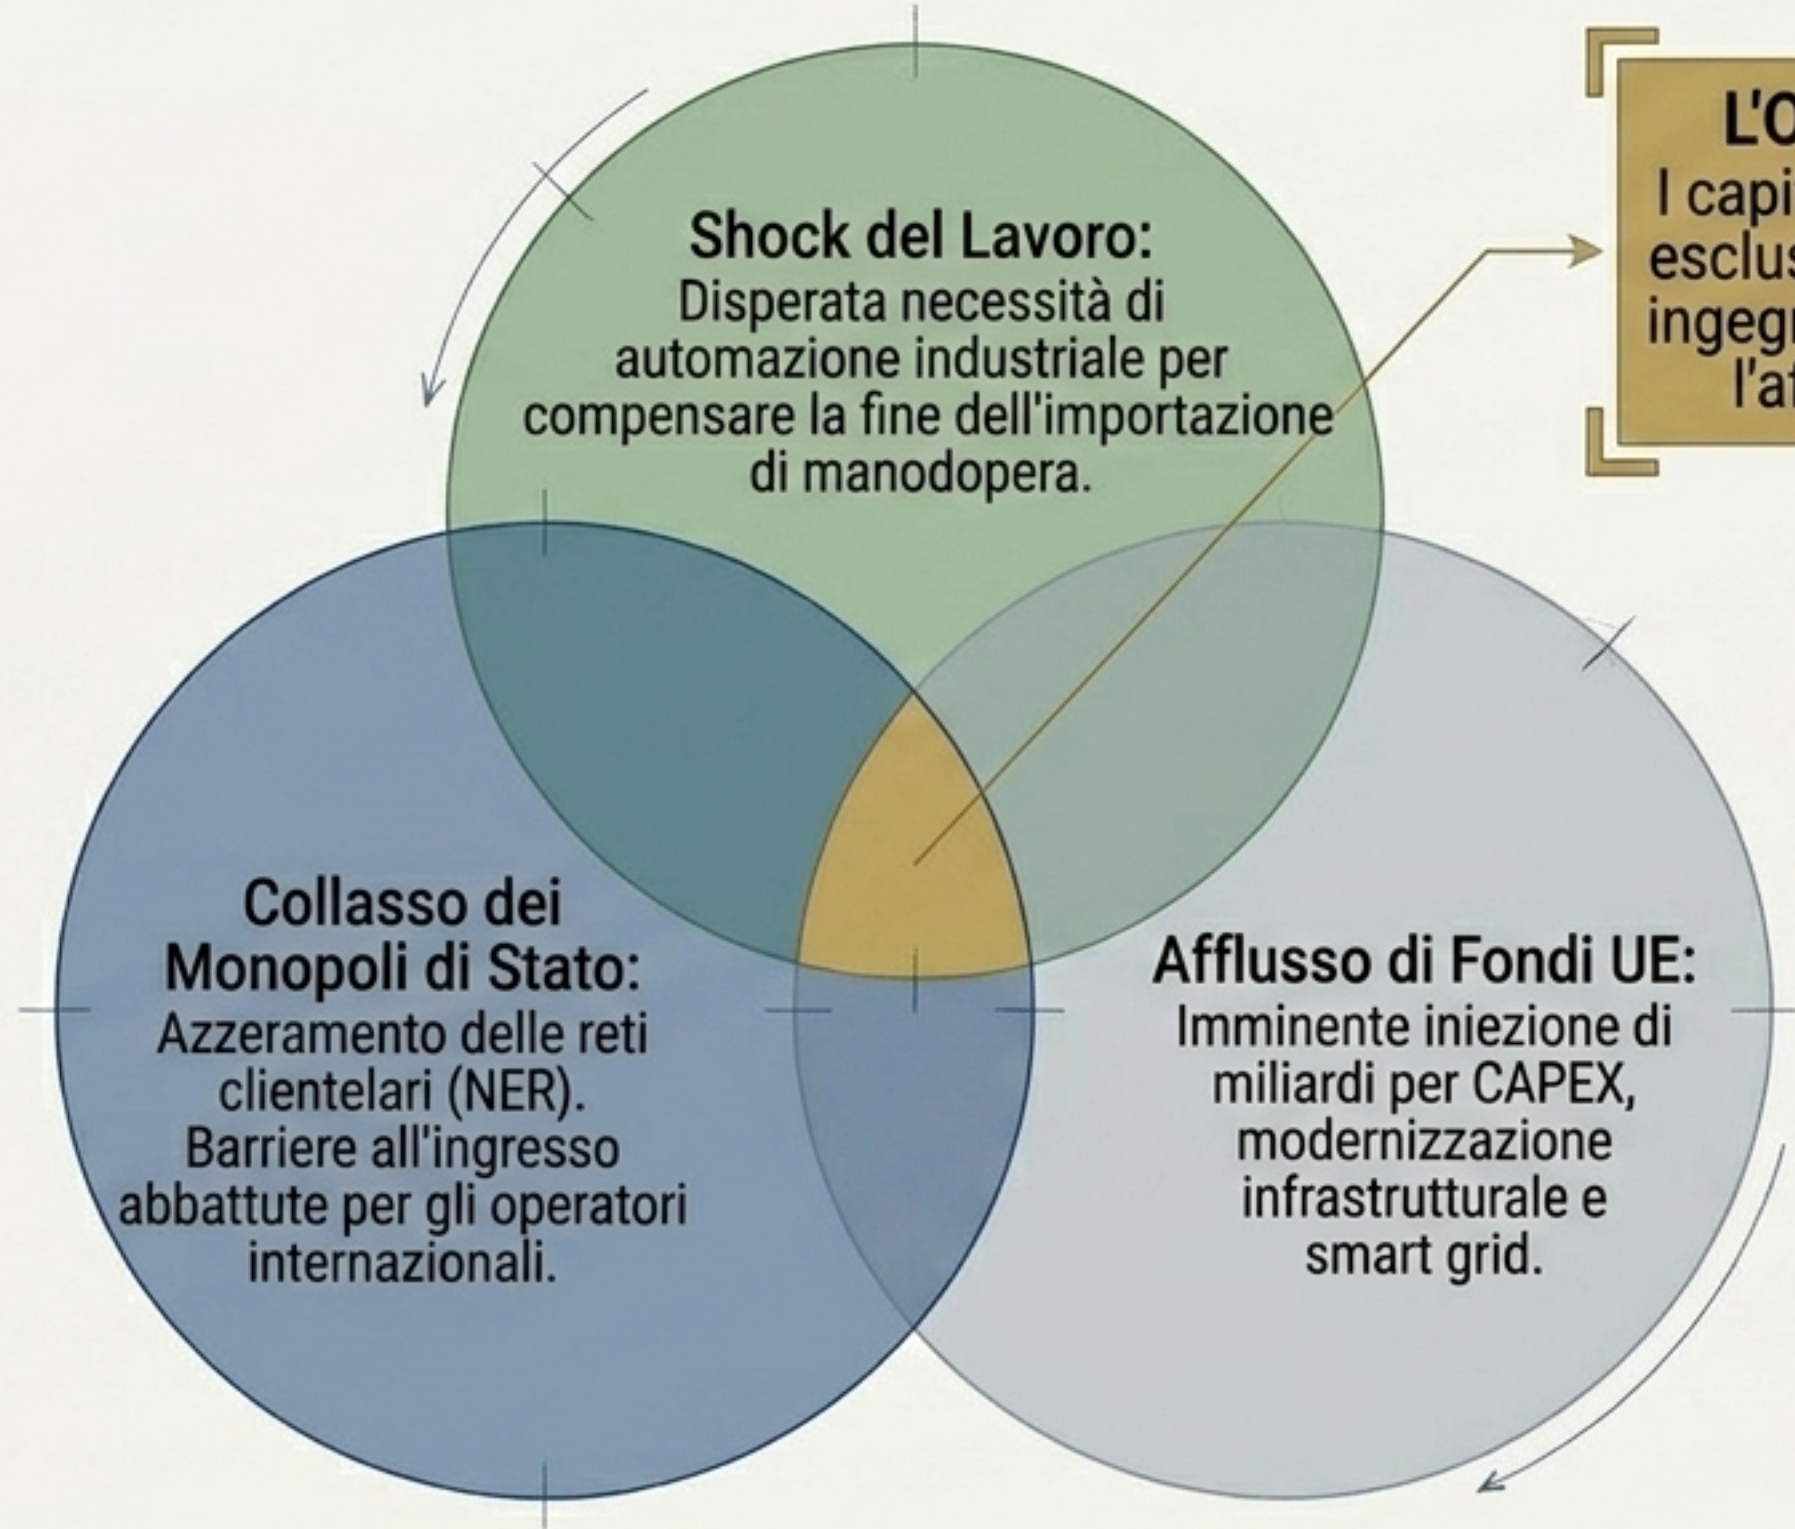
Shock del Lavoro:
Disperata necessità di automazione industriale per compensare la fine dell'importazione di manodopera.

L'O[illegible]
I capi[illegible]
esclus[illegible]
ingegn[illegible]
l'af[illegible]

Collasso dei Monopoli di Stato:
Azzeramento delle reti clientelari (NER). Barriere all'ingresso abbattute per gli operatori internazionali.

Afflusso di Fondi UE:
Imminente iniezione di miliardi per CAPEX, modernizzazione infrastrutturale e smart grid.